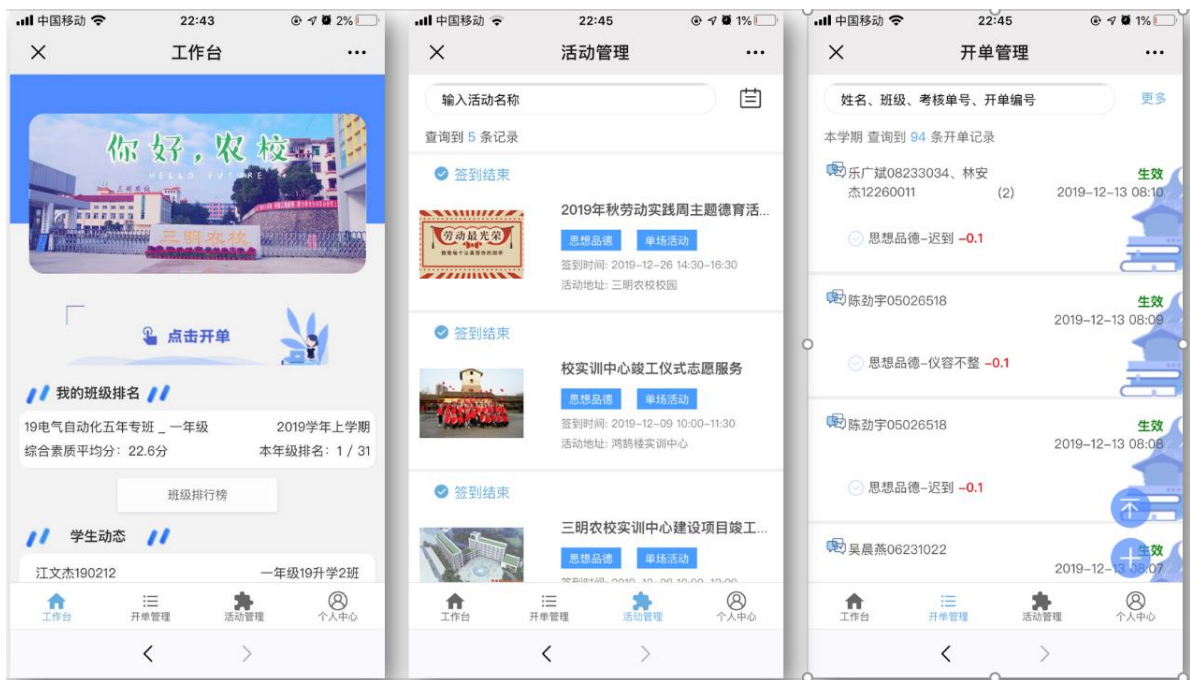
中国移动 22:43 2%

工作台

你好，农校
HELLO FUTURE
三明农校

点击开单

我的班级排名

19电气自动化五年专班 _ 一年级 2019学年上学期
综合素质平均分：22.6分 本年级排名：1 / 31

班级排行榜

学生动态

江文杰190212 一年级19升学2班

工作台 开单管理 活动管理 个人中心

中国移动 22:45 1%

活动管理

输入活动名称

查询到 5 条记录

签到结束

劳动最光荣

2019年秋劳动实践周主题德育活...
思想品德 单场活动
签到时间：2019-12-26 14:30-16:30
活动地址：三明农校校园

签到结束

校实训中心竣工仪式志愿服务
思想品德 单场活动
签到时间：2019-12-09 10:00-11:30
活动地址：鸿鹄楼实训中心

签到结束

三明农校实训中心建设项目竣工...
思想品德 单场活动
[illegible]

工作台 开单管理 活动管理 个人中心

中国移动 22:45 1%

开单管理

姓名、班级、考核单号、开单编号 更多

本学期 查询到 94 条开单记录

乐广斌08233034、林安杰12260011 (2) 生效 2019-12-13 08:10
思想品德-迟到 -0.1

陈劲宇05026518 生效 2019-12-13 08:09
思想品德-仪容不整 -0.1

陈劲宇05026518 生效 2019-12-13 08:08
思想品德-迟到 -0.1

吴晨燕06231022 生效 2019-12-13 08:07

工作台 开单管理 活动管理 个人中心